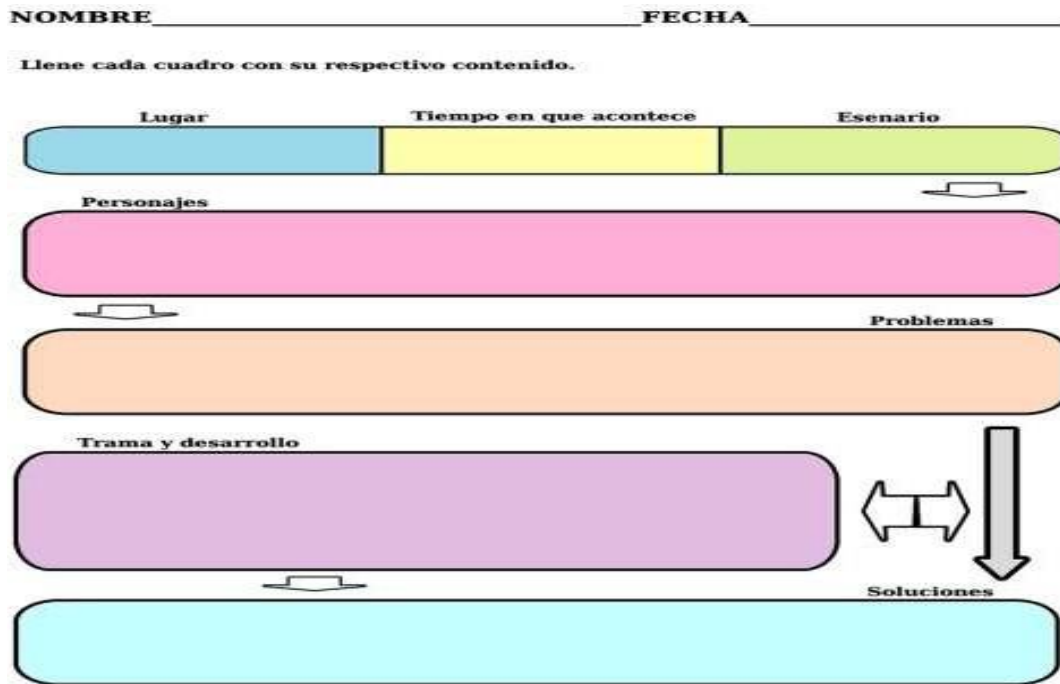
NOMBRE______________________________FECHA____________________

Llene cada cuadro con su respectivo contenido.

Lugar

Tiempo en que acontece

Esenario

Personajes

Problemas

Trama y desarrollo

Soluciones